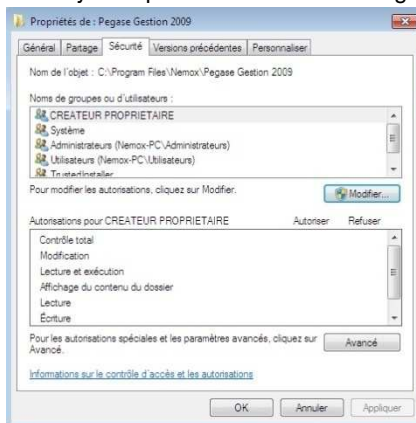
Propriétés de : Pegase Gestion 2009

Général | Partage | Sécurité | Versions précédentes | Personnaliser

Nom de l'objet : C:\Program Files\Nemox\Pegase Gestion 2009

Noms de groupes ou d'utilisateurs :

CREATEUR PROPRIETAIRE
Système
Administrateurs (Nemox-PC\Administrateurs)
Utilisateurs (Nemox-PC\Utilisateurs)
TrustedInstaller

Pour modifier les autorisations, cliquez sur Modifier.

Modifier...

Autorisations pour CREATEUR PROPRIETAIRE | Autoriser | Refuser

Contrôle total
Modification
Lecture et exécution
Affichage du contenu du dossier
Lecture
Écriture

Pour les autorisations spéciales et les paramètres avancés, cliquez sur Avancé.

Avancé

Informations sur le contrôle d'accès et les autorisations

OK | Annuler | Appliquer